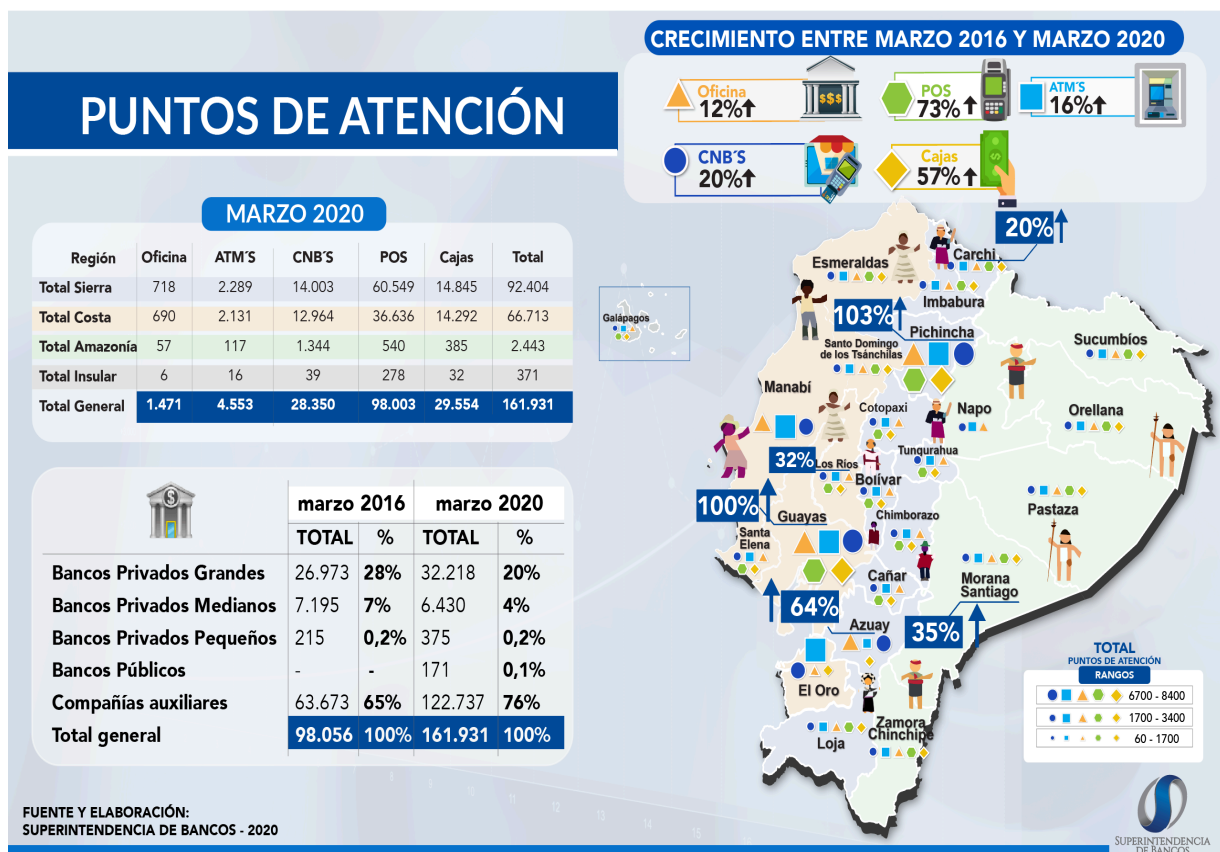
PUNTOS DE ATENCIÓN

CRECIMIENTO ENTRE MARZO 2016 Y MARZO 2020

Oficina 12%

POS 73%

ATM´S 16%

CNB´S 20%

Cajas 57%

MARZO 2020

| Región | Oficina | ATM´S | CNB´S | POS | Cajas | Total |
|---|---|---|---|---|---|---|
| Total Sierra | 718 | 2.289 | 14.003 | 60.549 | 14.845 | 92.404 |
| Total Costa | 690 | 2.131 | 12.964 | 36.636 | 14.292 | 66.713 |
| Total Amazonía | 57 | 117 | 1.344 | 540 | 385 | 2.443 |
| Total Insular | 6 | 16 | 39 | 278 | 32 | 371 |
| Total General | 1.471 | 4.553 | 28.350 | 98.003 | 29.554 | 161.931 |

| | marzo 2016 | | marzo 2020 | |
|---|---|---|---|---|
| | TOTAL | % | TOTAL | % |
| Bancos Privados Grandes | 26.973 | 28% | 32.218 | 20% |
| Bancos Privados Medianos | 7.195 | 7% | 6.430 | 4% |
| Bancos Privados Pequeños | 215 | 0,2% | 375 | 0,2% |
| Bancos Públicos | - | - | 171 | 0,1% |
| Compañías auxiliares | 63.673 | 65% | 122.737 | 76% |
| Total general | 98.056 | 100% | 161.931 | 100% |

20%
Carchi
Esmeraldas
Imbabura
Galápagos
103%
Pichincha
Santo Domingo de los Tsáchilas
Sucumbíos
Manabí
Napo
Orellana
Cotopaxi
32%
Los Ríos
Tungurahua
Bolívar
100%
Santa Elena
Guayas
Chimborazo
Pastaza
Cañar
64%
Morona Santiago
Azuay
35%
El Oro
Zamora Chinchipe
Loja

TOTAL
PUNTOS DE ATENCIÓN
RANGOS
6700 - 8400
1700 - 3400
60 - 1700

FUENTE Y ELABORACIÓN:
SUPERINTENDENCIA DE BANCOS - 2020

SUPERINTENDENCIA DE BANCOS